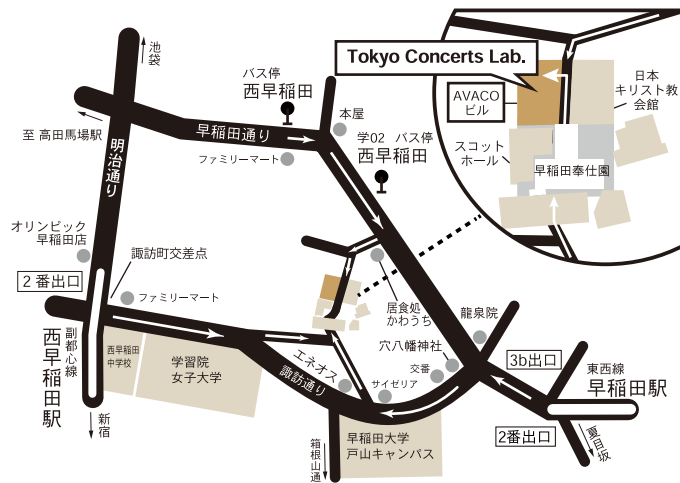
Tokyo Concerts Lab.

池袋

バス停
西早稲田

本屋

至 高田馬場駅

早稲田通り

ファミリーマート

学02 バス停
西早稲田

明治通り

AVACO
ビル

日本
キリスト教
会館

スコット
ホール

早稲田奉仕園

オリンピック
早稲田店

諏訪町交差点

2 番出口

ファミリーマート

居食処
かわうち

龍泉院

西早稲田駅

副都心線

西早稲田
中学校

学習院
女子大学

エネオス

諏訪通り

穴八幡神社

交番

サイゼリア

3b出口

東西線
早稲田駅

新宿

箱根山通

早稲田大学
戸山キャンパス

2番出口

夏目坂